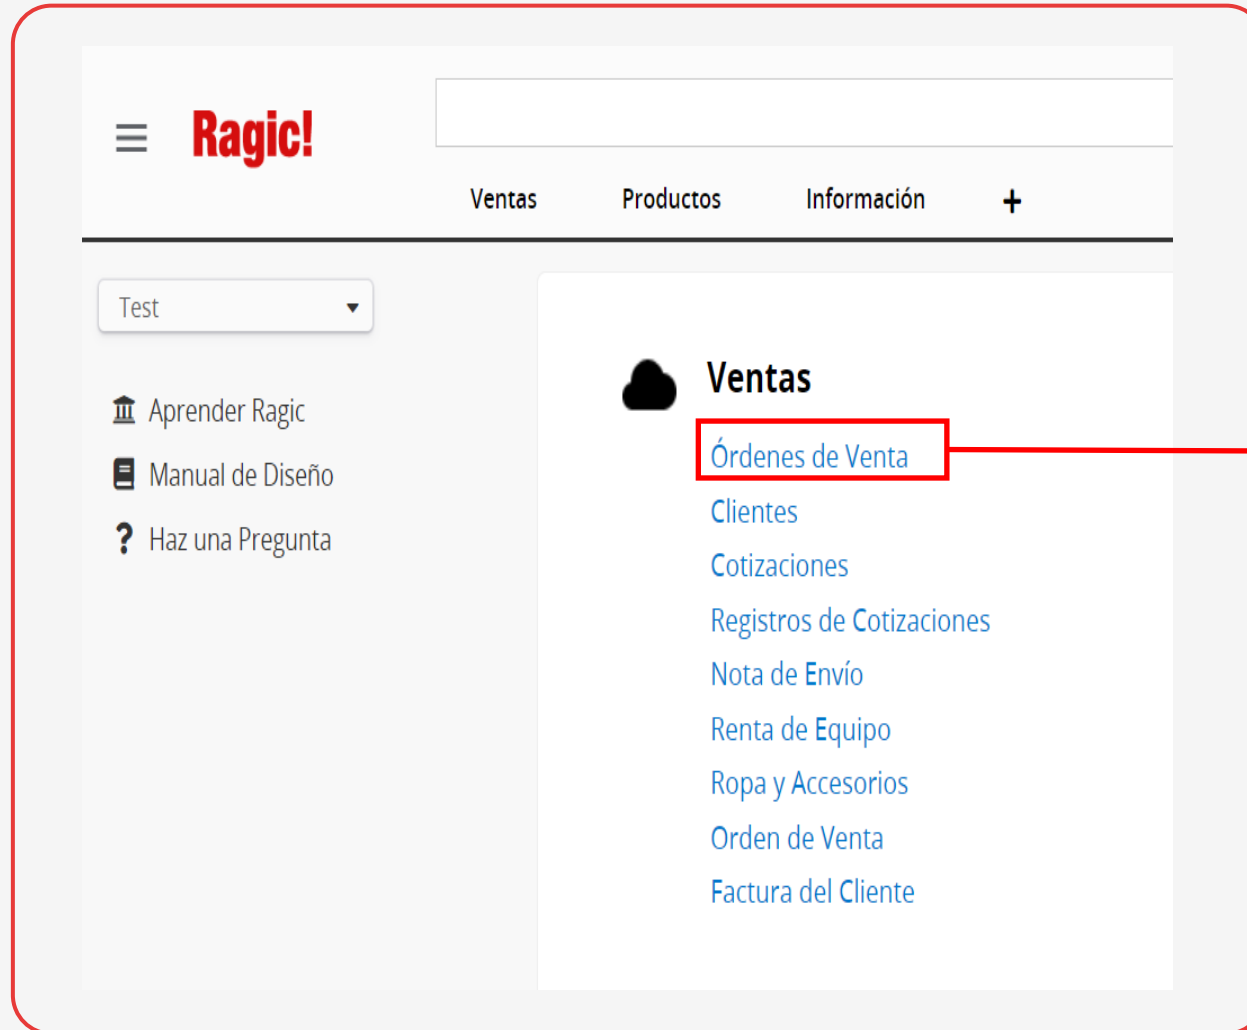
Ragic!

Ventas Productos Información +

Test

Aprender Ragic

Manual de Diseño

Haz una Pregunta

Ventas

Órdenes de Venta

Clientes

Cotizaciones

Registros de Cotizaciones

Nota de Envío

Renta de Equipo

Ropa y Accesorios

Orden de Venta

Factura del Cliente